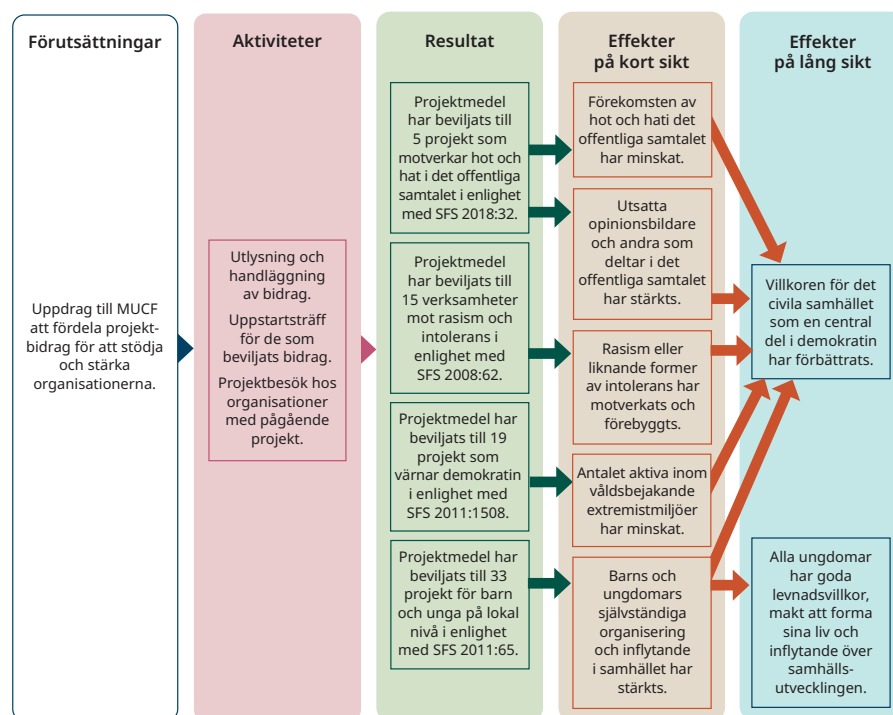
Förutsättningar

Uppdrag till MUCF att fördela projektbidrag för att stödja och stärka organisationerna.

Aktiviteter

Utlysning och handläggning av bidrag.

Uppstartsträff för de som beviljats bidrag.

Projektbesök hos organisationer med pågående projekt.

Resultat

Projektmedel har beviljats till 5 projekt som motverkar hot och hat i det offentliga samtalet i enlighet med SFS 2018:32.

Projektmedel har beviljats till 15 verksamheter mot rasism och intolerans i enlighet med SFS 2008:62.

Projektmedel har beviljats till 19 projekt som värnar demokratin i enlighet med SFS 2011:1508.

Projektmedel har beviljats till 33 projekt för barn och unga på lokal nivå i enlighet med SFS 2011:65.

Effekter på kort sikt

Förekomsten av hot och hati det offentliga samtalet har minskat.

Utsatta opinionsbildare och andra som deltar i det offentliga samtalet har stärkts.

Rasism eller liknande former av intolerans har motverkats och förebyggts.

Antalet aktiva inom våldsbejakande extremistmiljöer har minskat.

Barns och ungdomars självständiga organisering och inflytande i samhället har stärkts.

Effekter på lång sikt

Villkoren för det civila samhället som en central del i demokratin har förbättrats.

Alla ungdomar har goda levnadsvillkor, makt att forma sina liv och inflytande över samhällsutvecklingen.